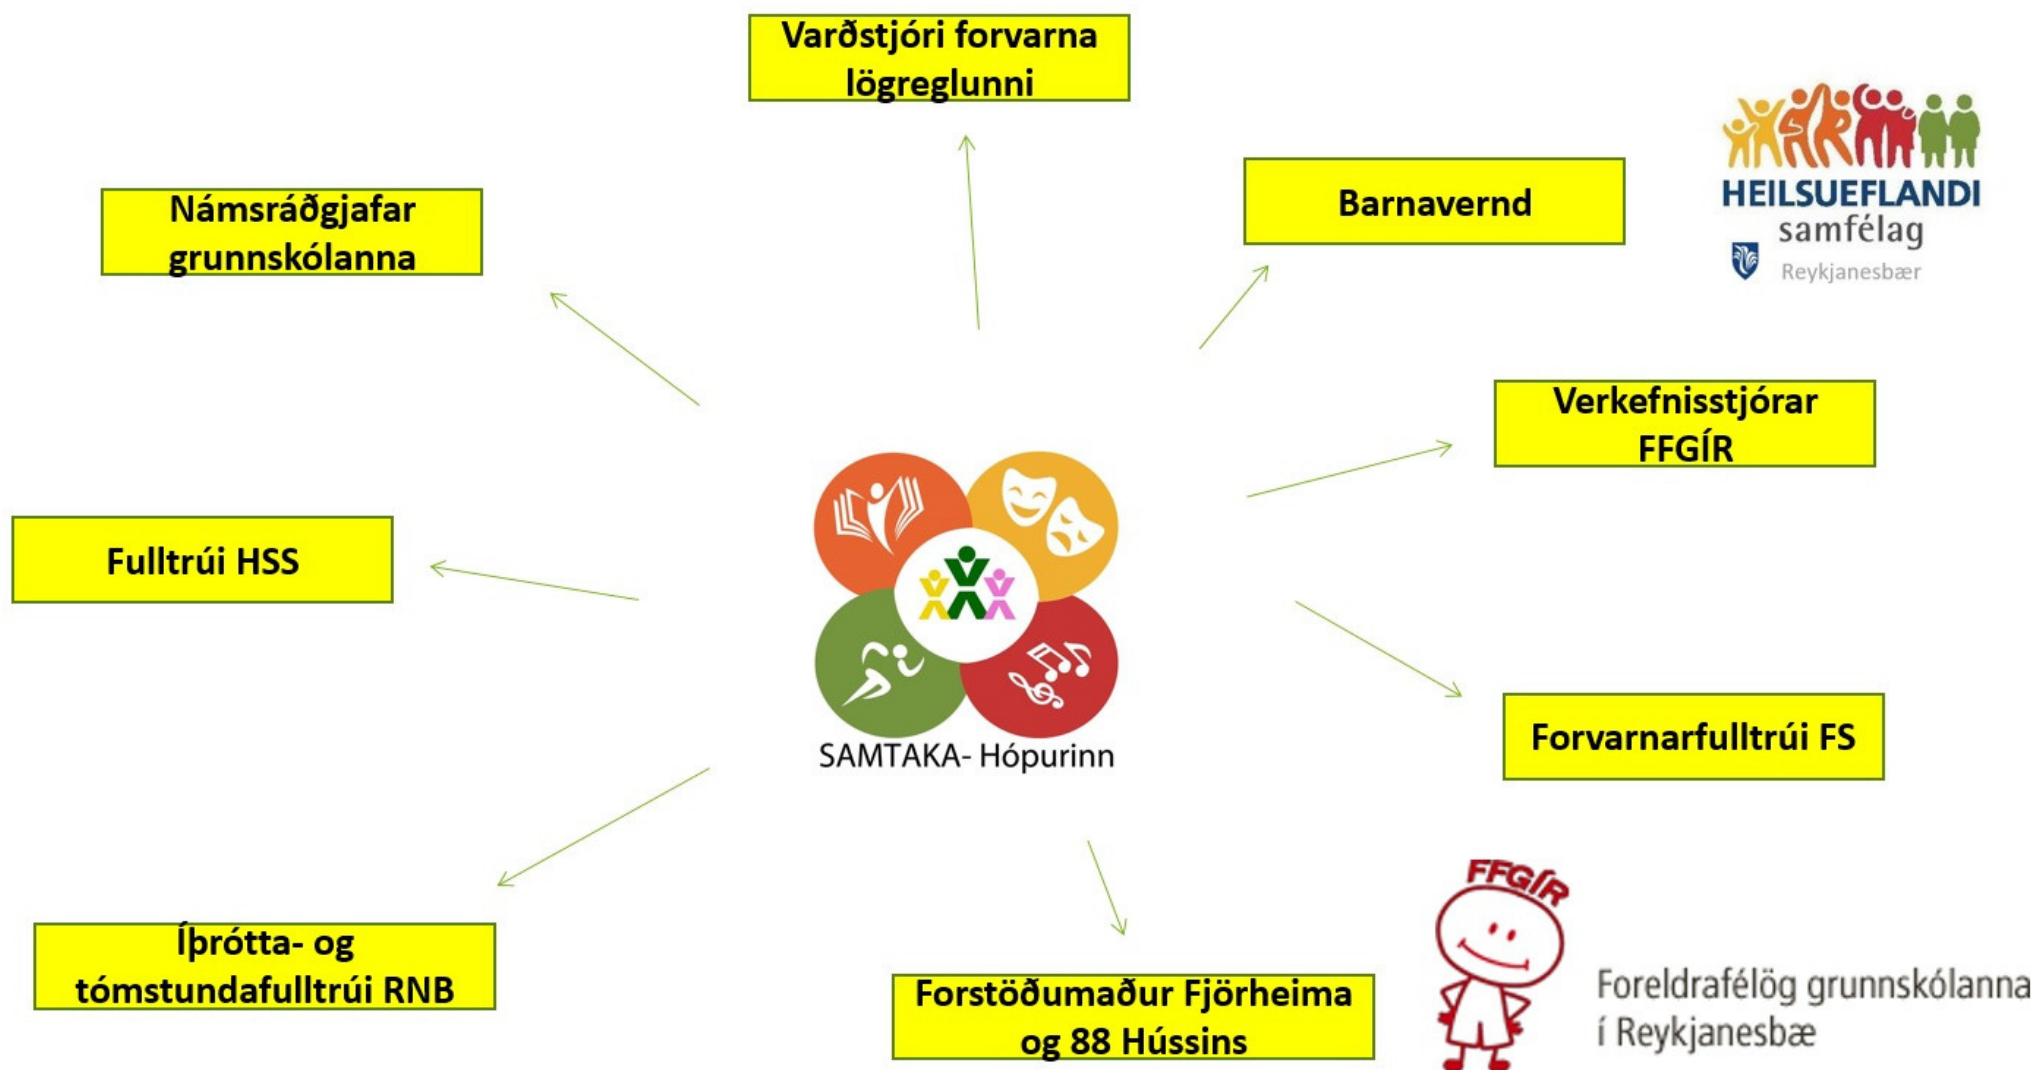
Varðstjóri forvarna lögreglunni

HEILSUEFLANDI samfélag Reykjanesbær

Námsráðgjafar grunnskólanna

Barnavernd

Verkefnisstjórar FFGÍR

Fulltrúi HSS

SAMTAKA- Hópurinn

Forvarnarfulltrúi FS

Íþrótta- og tómstundafulltrúi RNB

Forstöðumaður Fjörheima og 88 Hússins

FFGÍR

Foreldrafélög grunnskólanna í Reykjanesbæ